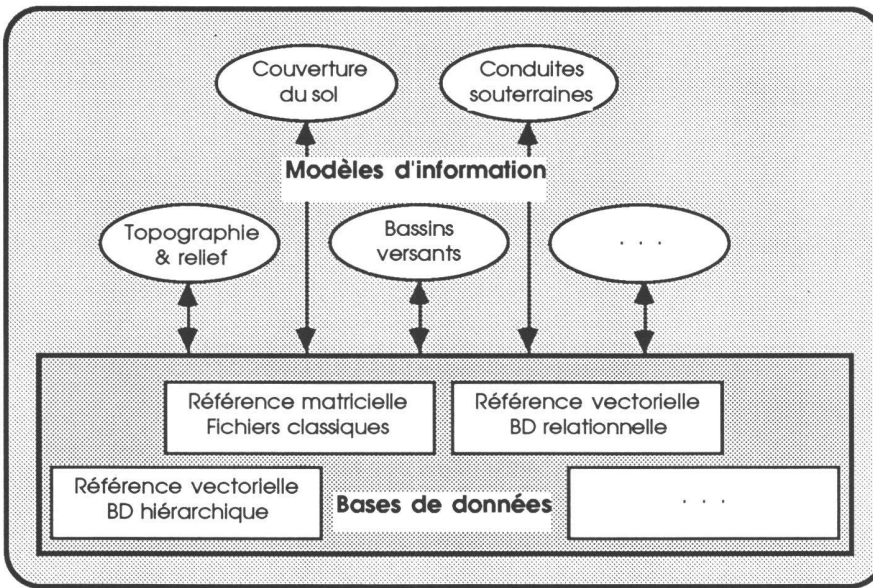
Couverture du sol

Conduites souterraines

Modèles d'information

Topographie & relief

Bassins versants

. . .

Référence matricielle
Fichiers classiques

Référence vectorielle
BD relationnelle

Référence vectorielle
BD hiérarchique

Bases de données

. . .